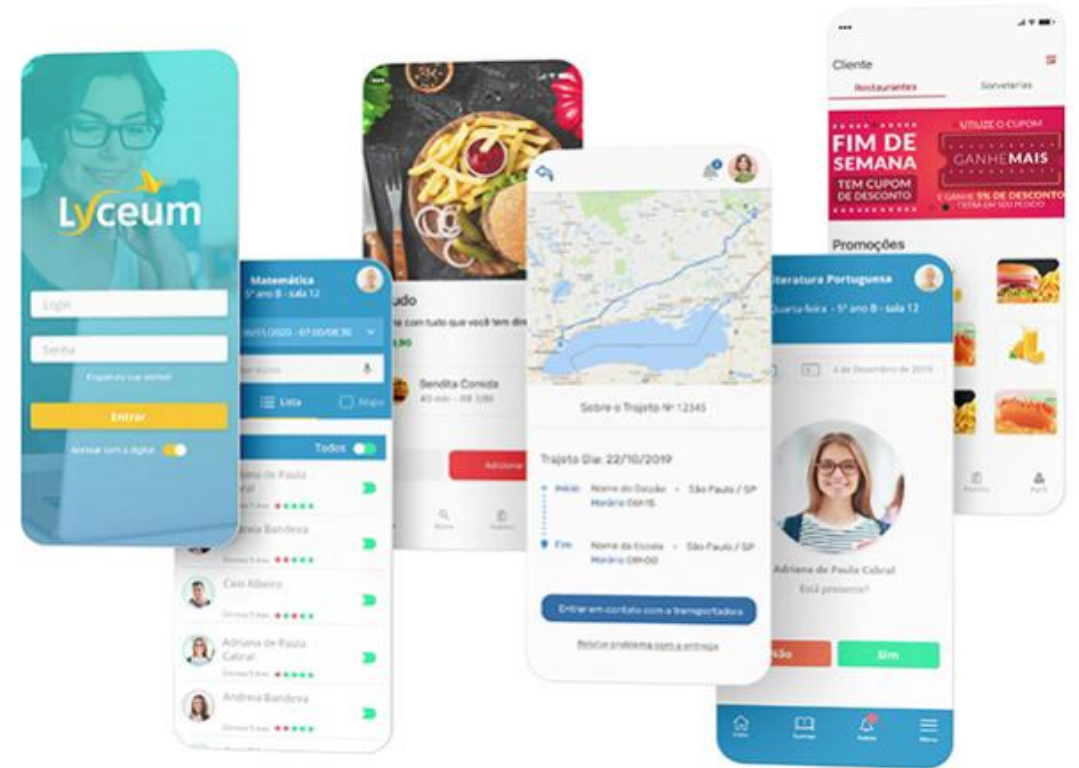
Lyceum

Login

Senha

Esqueceu sua senha?

Entrar

Acessar com a digital

Matemática
5º ano B - sala 12

Lista

Mapa

Todos

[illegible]ana de Paula Cabral

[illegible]rea Bandeira

Caio Ribeiro

Adriana de Paula Cabral

Andrea Bandeira

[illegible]udo
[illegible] com tudo que você tem dir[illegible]

Bendita Comida

Adiciona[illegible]

Sobre o Trajeto Nº 12345

Trajeto Dia: 22/10/2019

Início Nome do Galpão - São Paulo / SP

Fim Nome da Escola - São Paulo / SP

Entrar em contato com a transportadora

Relatar problema com a entrega

Cliente

Restaurantes

Sorveterias

FIM DE SEMANA
TEM CUPOM DE DESCONTO

UTILIZE O CUPOM
GANHEMAIS

Promoções

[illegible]iteratura Portuguesa
Quarta-feira - 5º ano B - sala 12

4 de Dezembro de 2019

Adriana de Paula Cabral

Está presente?

Não

Sim